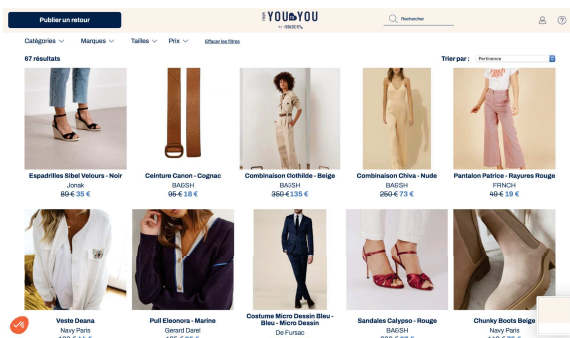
Publier un retour

FROM YOU TO YOU by SESSÙN

Rechercher

Catégories Marques Tailles Prix Effacer les filtres

67 résultats

Trier par : Pertinence

Espadrilles Sibel Velours - Noir
Jonak
~~80 €~~ 35 €

Ceinture Canon - Cognac
BA&SH
~~95 €~~ 18 €

Combinaison Clothilde - Beige
BA&SH
~~350 €~~ 135 €

Combinaison Chiva - Nude
BA&SH
~~250 €~~ 73 €

Pantalon Patrice - Rayures Rouge
FRNCH
~~49 €~~ 19 €

Veste Deana
Navy Paris
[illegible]

Pull Eleonora - Marine
Gerard Darel
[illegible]

Costume Micro Dessin Bleu - Bleu - Micro Dessin
De Fursac

Sandales Calypso - Rouge
BA&SH
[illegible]

Chunky Boots Beige
Navy Paris
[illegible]